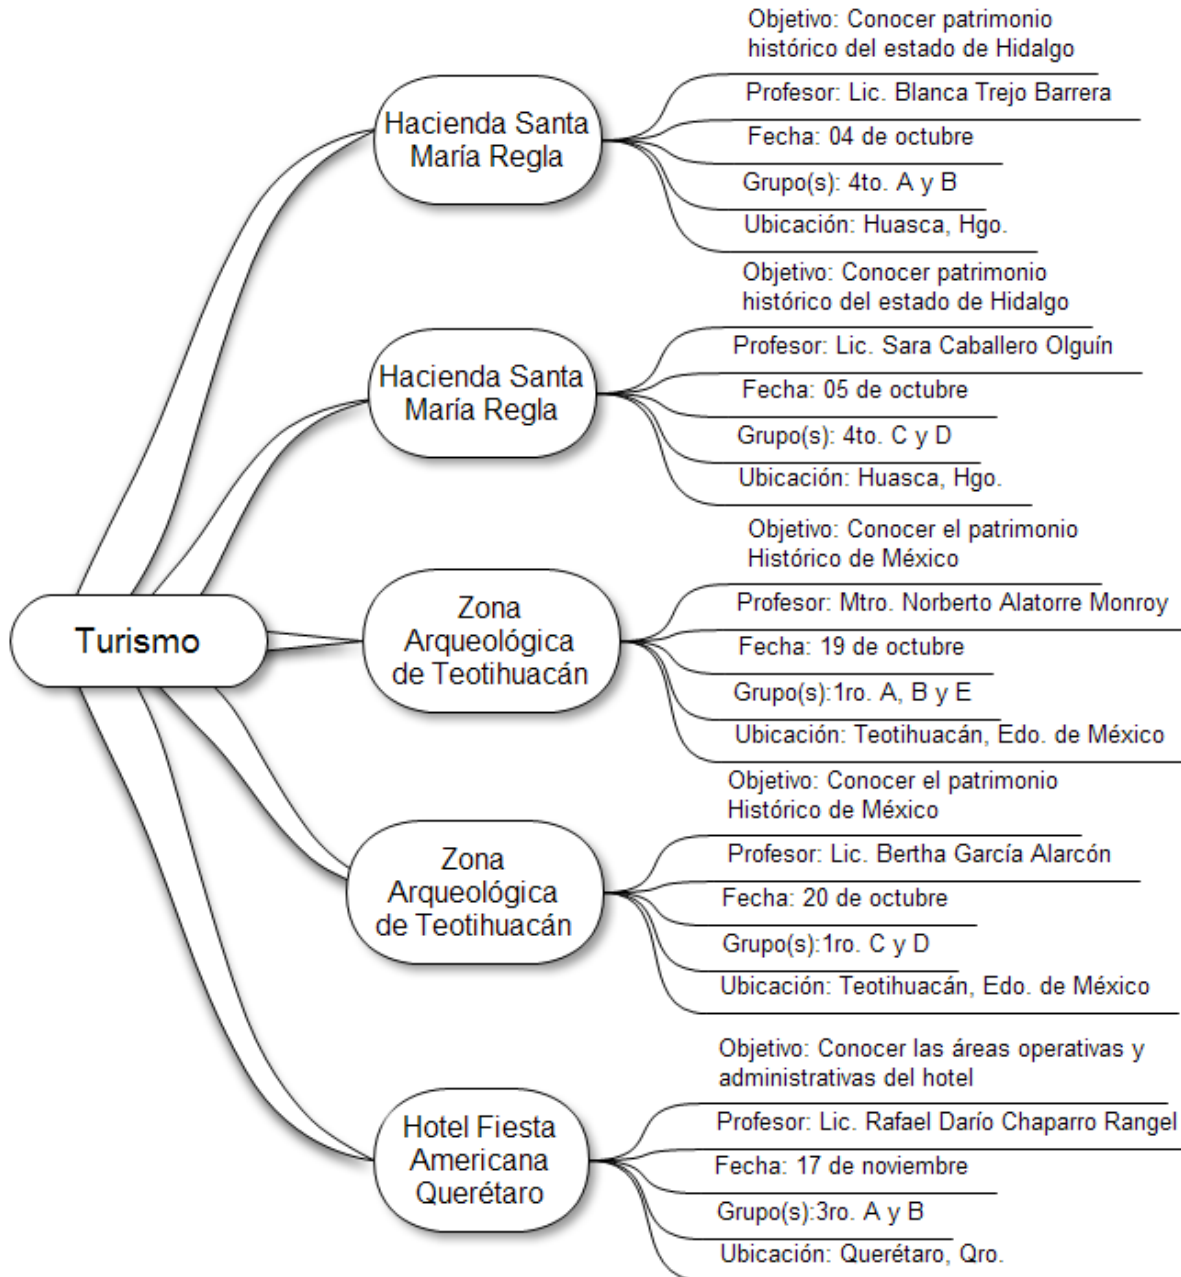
Turismo

Hacienda Santa María Regla

Objetivo: Conocer patrimonio histórico del estado de Hidalgo

Profesor: Lic. Blanca Trejo Barrera

Fecha: 04 de octubre

Grupo(s): 4to. A y B

Ubicación: Huasca, Hgo.

Hacienda Santa María Regla

Objetivo: Conocer patrimonio histórico del estado de Hidalgo

Profesor: Lic. Sara Caballero Olguín

Fecha: 05 de octubre

Grupo(s): 4to. C y D

Ubicación: Huasca, Hgo.

Zona Arqueológica de Teotihuacán

Objetivo: Conocer el patrimonio Histórico de México

Profesor: Mtro. Norberto Alatorre Monroy

Fecha: 19 de octubre

Grupo(s):1ro. A, B y E

Ubicación: Teotihuacán, Edo. de México

Zona Arqueológica de Teotihuacán

Objetivo: Conocer el patrimonio Histórico de México

Profesor: Lic. Bertha García Alarcón

Fecha: 20 de octubre

Grupo(s):1ro. C y D

Ubicación: Teotihuacán, Edo. de México

Hotel Fiesta Americana Querétaro

Objetivo: Conocer las áreas operativas y administrativas del hotel

Profesor: Lic. Rafael Darío Chaparro Rangel

Fecha: 17 de noviembre

Grupo(s):3ro. A y B

Ubicación: Querétaro, Qro.